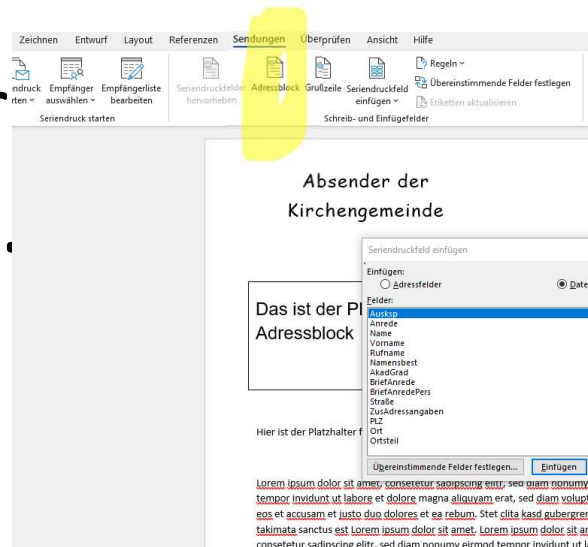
Zeichnen Entwurf Layout Referenzen Sendungen Überprüfen Ansicht Hilfe

ndruck rten ˅ Empfänger auswählen ˅ Empfängerliste bearbeiten
Seriendruck starten

Seriendruckfelder hervorheben Adressblock Grußzeile Seriendruckfeld einfügen ˅
Regeln ˅
Übereinstimmende Felder festlegen
Etiketten aktualisieren
Schreib- und Einfügefelder

Absender der Kirchengemeinde

Das ist der Pl
Adressblock

Hier ist der Platzhalter f

Seriendruckfeld einfügen
Einfügen:
Adressfelder
Date
Felder:
Ausksp
Anrede
Name
Vorname
Rufname
Namensbest
AkadGrad
BriefAnrede
BriefAnredePers
Straße
ZusAdressangaben
PLZ
Ort
Ortsteil
Übereinstimmende Felder festlegen...
Einfügen

Lorem ipsum dolor sit amet, consetetur sadipscing elitr, sed diam nonumy tempor invidunt ut labore et dolore magna aliquyam erat, sed diam volupt eos et accusam et justo duo dolores et ea rebum. Stet clita kasd gubergren takimata sanctus est Lorem ipsum dolor sit amet. Lorem ipsum dolor sit ar consetetur sadipscing elitr, sed diam nonumy eirmod tempor invidunt ut l